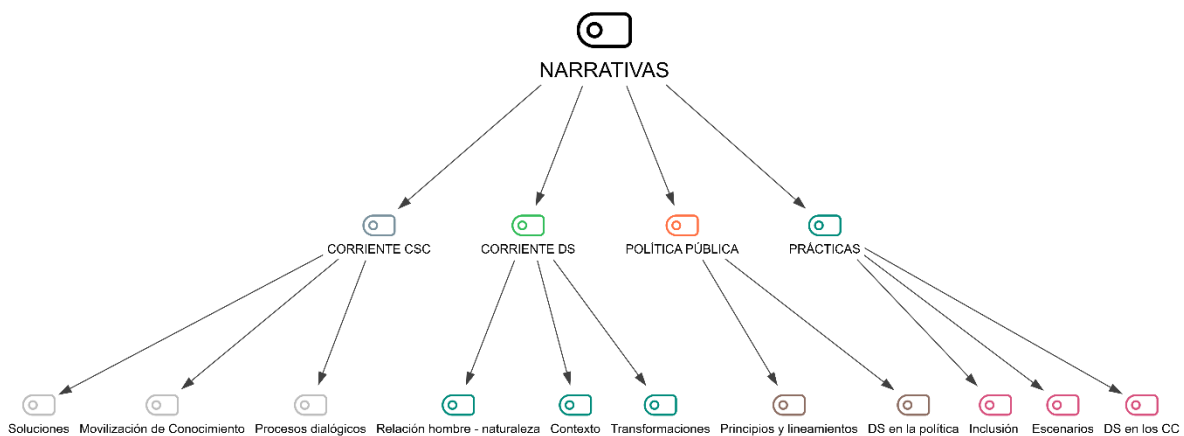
NARRATIVAS

CORRIENTE CSC

CORRIENTE DS

POLÍTICA PÚBLICA

PRÁCTICAS

Soluciones

Movilización de Conocimiento

Procesos dialógicos

Relación hombre - naturaleza

Contexto

Transformaciones

Principios y lineamientos

DS en la política

Inclusión

Escenarios

DS en los CC